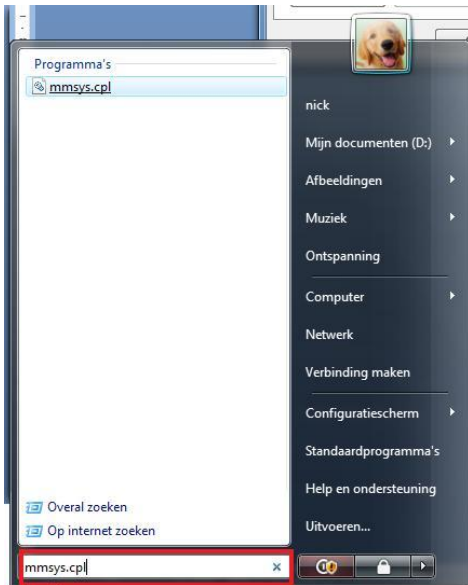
Programma's

mmsys.cpl

nick

Mijn documenten (D:)

Afbeeldingen

Muziek

Ontspanning

Computer

Netwerk

Verbinding maken

Configuratiescherm

Standaardprogramma's

Help en ondersteuning

Uitvoeren...

Overal zoeken

Op internet zoeken

mmsys.cpl